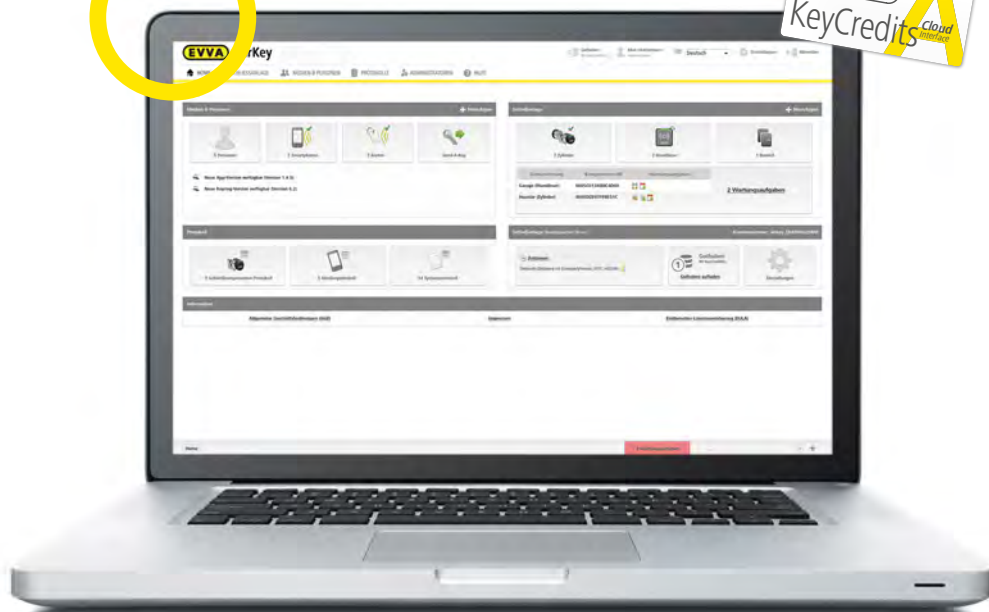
KeyCredits Cloud interface

EVVA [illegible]rKey

Deutsch

HOME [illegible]SCHLIESSANLAGE MEDIEN & PERSONEN PROTOKOLLE ADMINISTRATOREN HILFE

Medien & Personen

Schließanlage

Neue App-Version verfügbar (Version 1.4.5)

Neue Keyring-Version verfügbar (Version 6.2)

2 Wartungsaufgaben

Protokoll

Guthaben

Guthaben aufladen

Informationen

Allgemeine Geschäftsbedingungen (AGB)

Impressum

Endbenutzer-Lizenzvereinbarung (EULA)